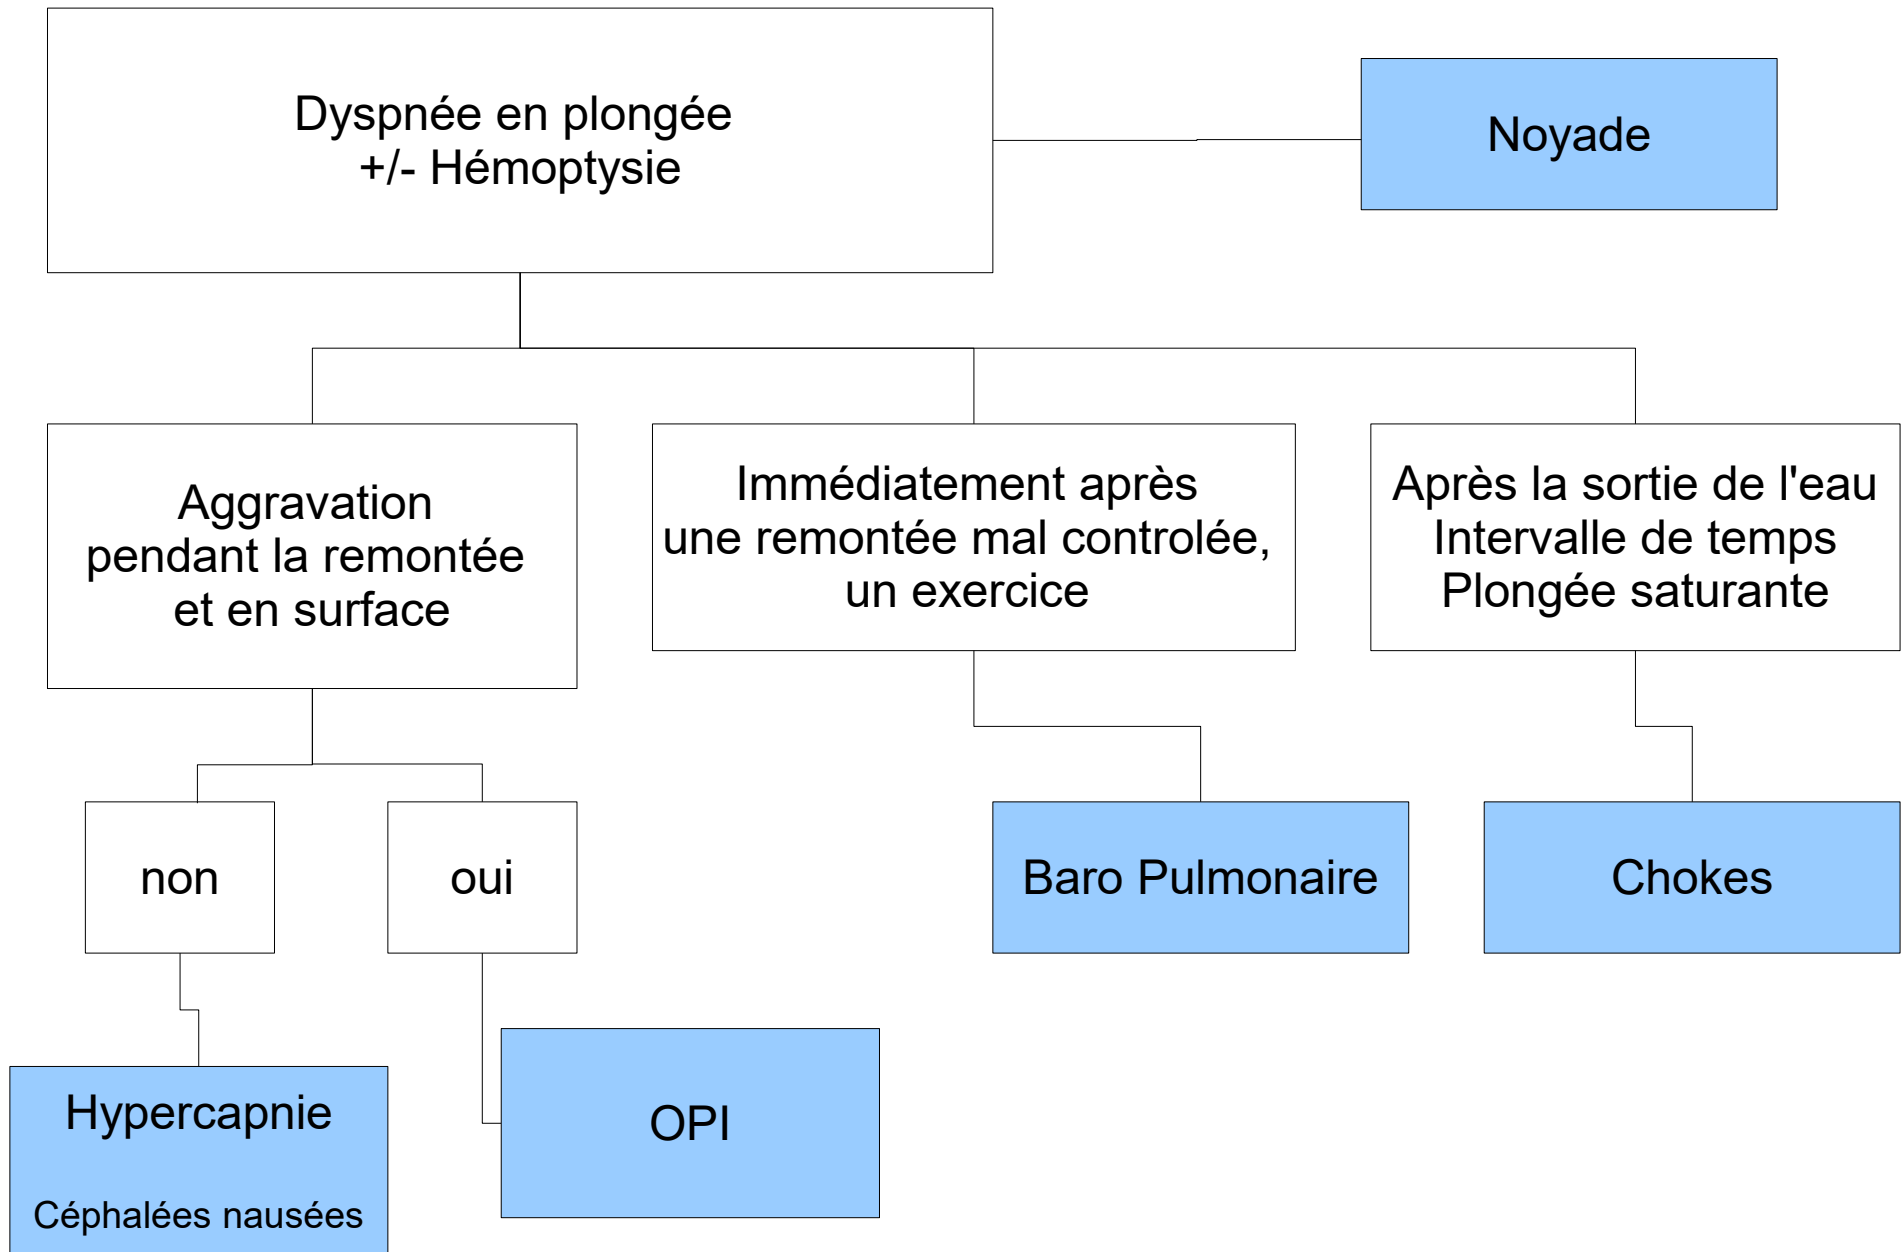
Dyspnée en plongée
+/- Hémoptysie

Noyade

Aggravation pendant la remontée et en surface

Immédiatement après une remontée mal controlée, un exercice

Après la sortie de l'eau
Intervalle de temps
Plongée saturante

non

oui

Baro Pulmonaire

Chokes

Hypercapnie

Céphalées nausées

OPI